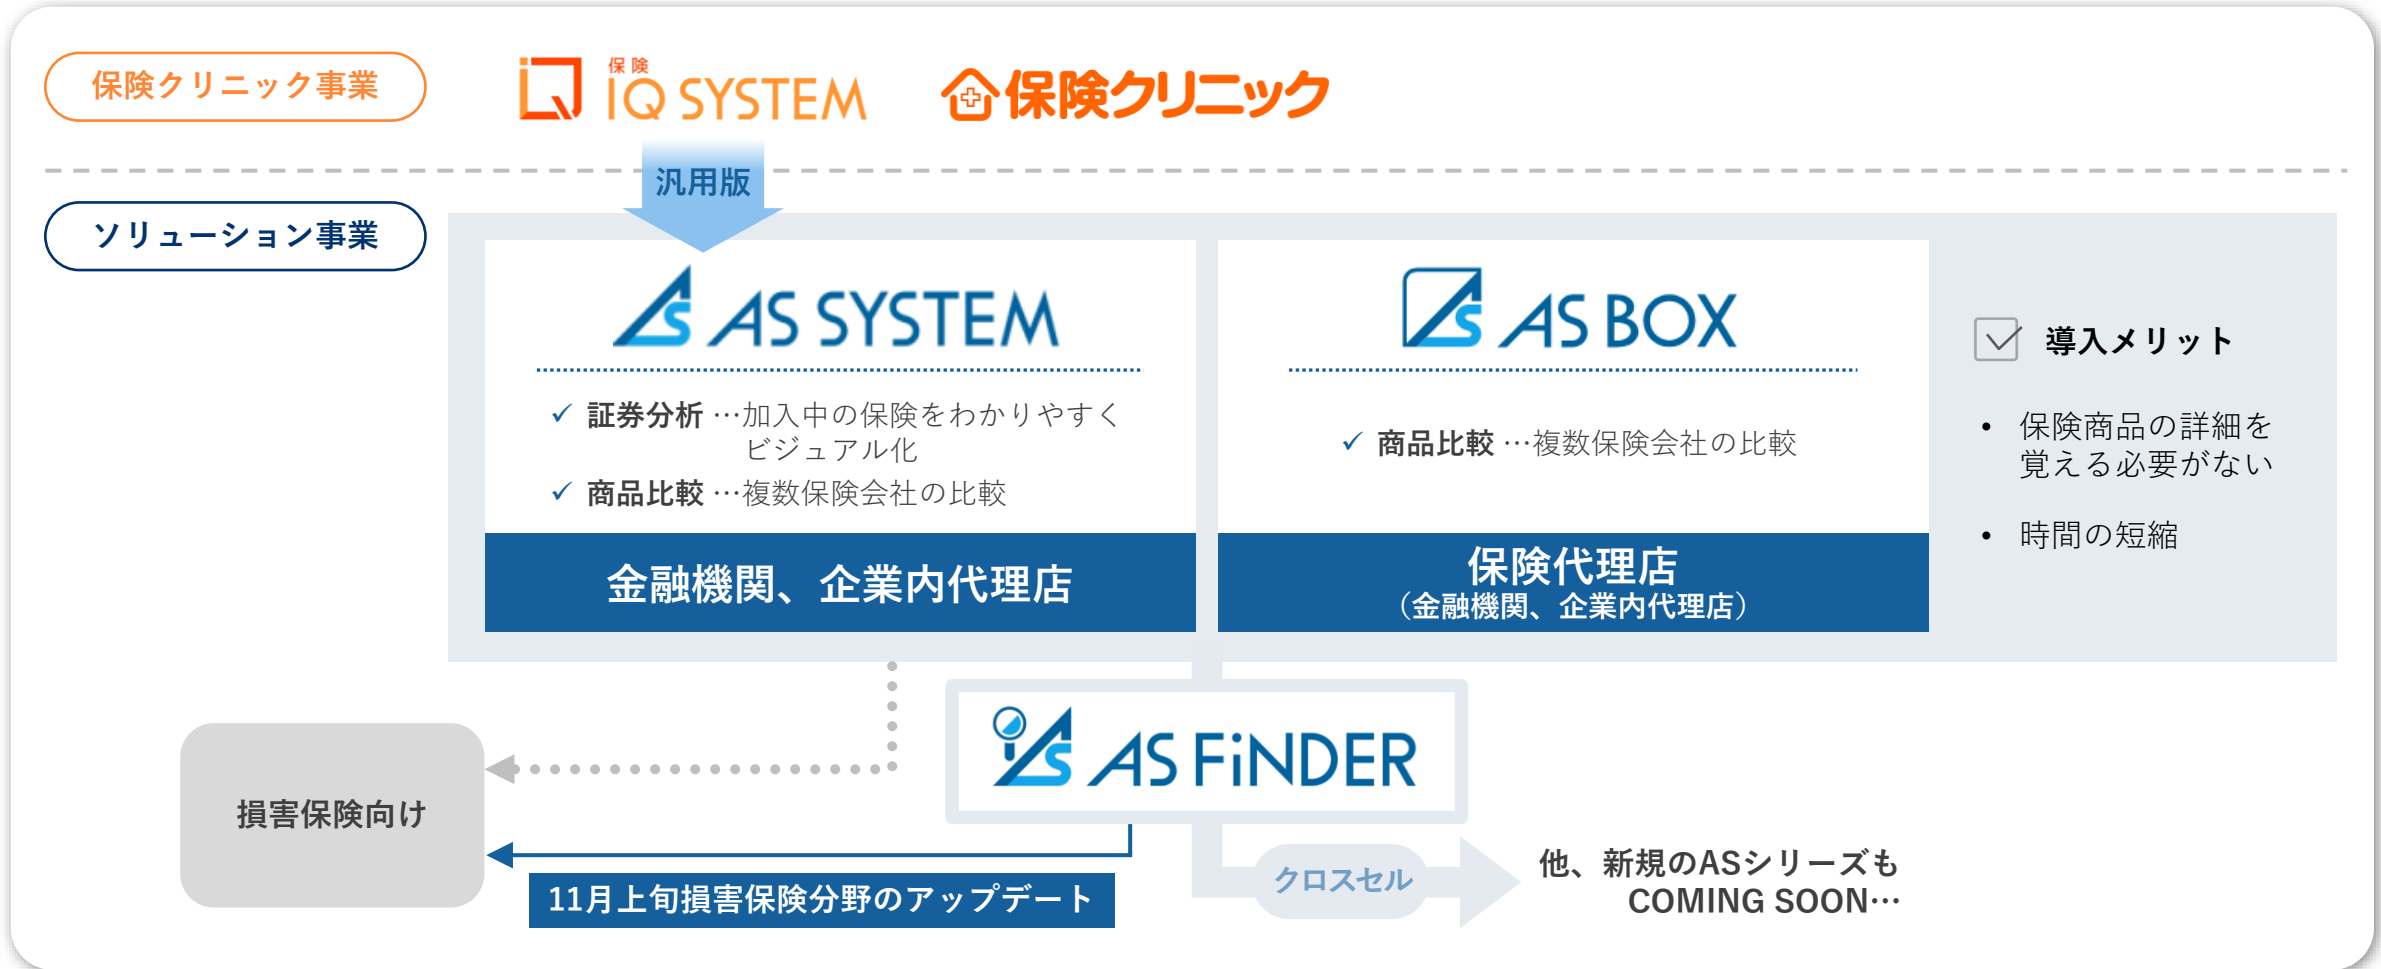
保険クリニック事業

保険 IQ SYSTEM

保険クリニック

汎用版

ソリューション事業

AS SYSTEM

✓ 証券分析 …加入中の保険をわかりやすくビジュアル化

✓ 商品比較 …複数保険会社の比較

金融機関、企業内代理店

AS BOX

✓ 商品比較 …複数保険会社の比較

保険代理店
（金融機関、企業内代理店）

導入メリット

• 保険商品の詳細を覚える必要がない

• 時間の短縮

AS FiNDER

損害保険向け

11月上旬損害保険分野のアップデート

クロスセル

他、新規のASシリーズも
COMING SOON…